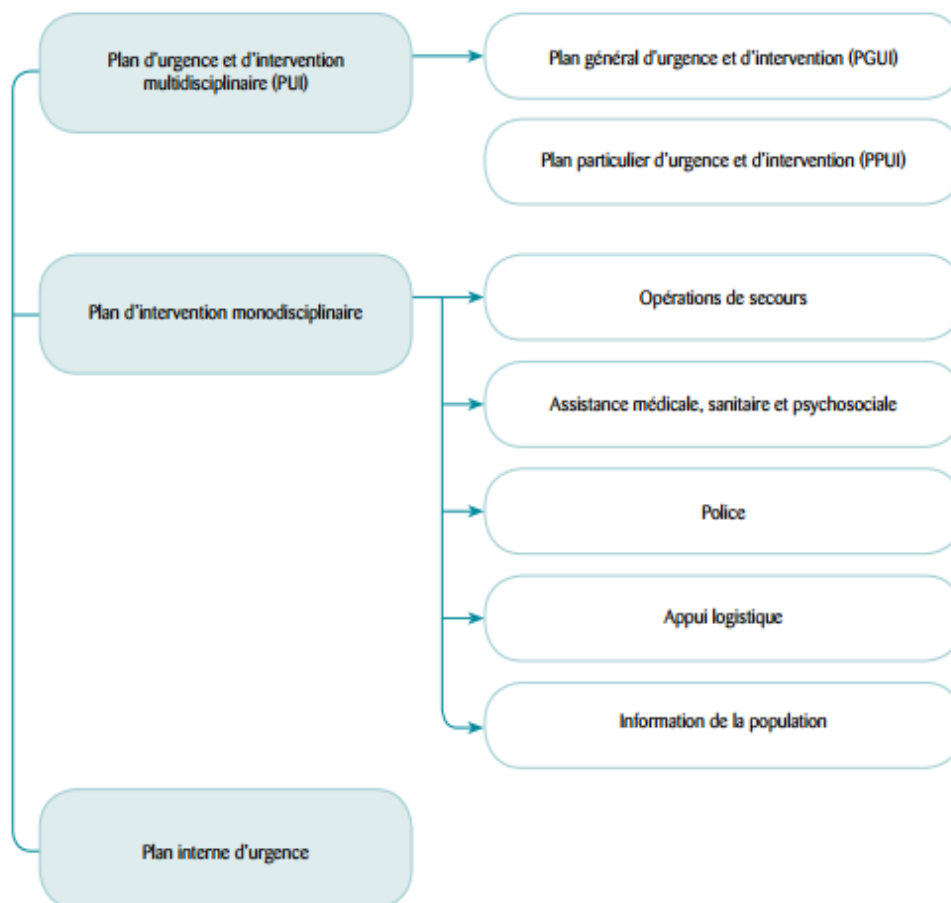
Plan d'urgence et d'intervention multidisciplinaire (PUI)

Plan général d'urgence et d'intervention (PGUI)

Plan particulier d'urgence et d'intervention (PPUI)

Plan d'intervention monodisciplinaire

Opérations de secours

Assistance médicale, sanitaire et psychosociale

Police

Appui logistique

Information de la population

Plan interne d'urgence